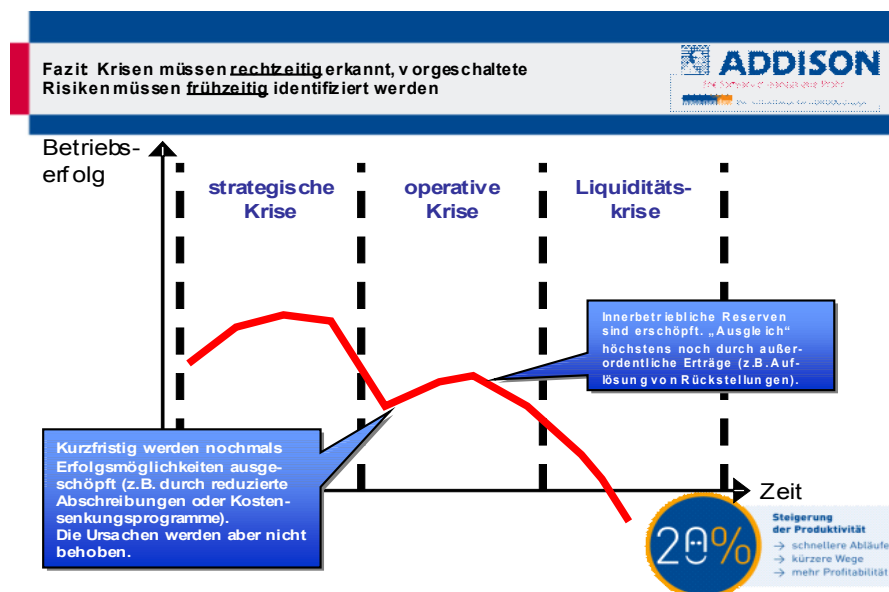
Fazit Krisen müssen rechtzeitig erkannt, vorgeschaltete Risiken müssen frühzeitig identifiziert werden

ADDISON

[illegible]

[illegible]

Betriebserfolg

strategische Krise

operative Krise

Liquiditätskrise

Innerbetriebliche Reserven sind erschöpft. „Ausgleich" höchstens noch durch außerordentliche Erträge (z.B. Auflösung von Rückstellungen).

Kurzfristig werden nochmals Erfolgsmöglichkeiten ausgeschöpft (z.B. durch reduzierte Abschreibungen oder Kostensenkungsprogramme). Die Ursachen werden aber nicht behoben.

Zeit

20%

Steigerung der Produktivität

→ schnellere Abläufe

→ kürzere Wege

→ mehr Profitabilität